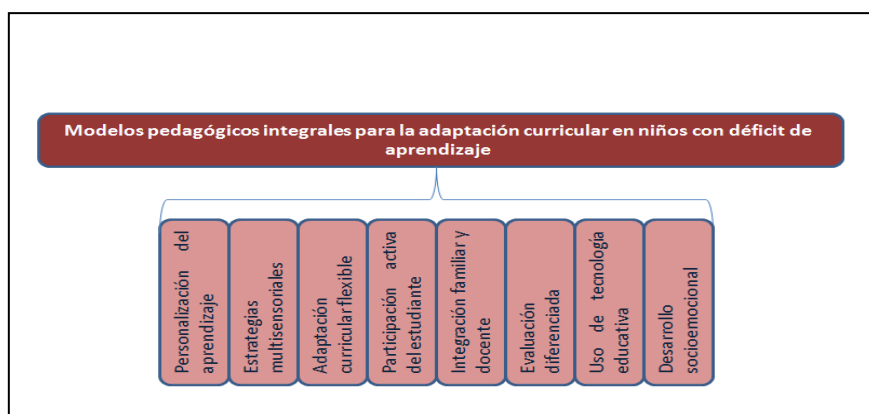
Modelos pedagógicos integrales para la adaptación curricular en niños con déficit de aprendizaje

Personalización del aprendizaje

Estrategias multisensoriales

Adaptación curricular flexible

Participación activa del estudiante

Integración familiar y docente

Evaluación diferenciada

Uso de tecnología educativa

Desarrollo socioemocional